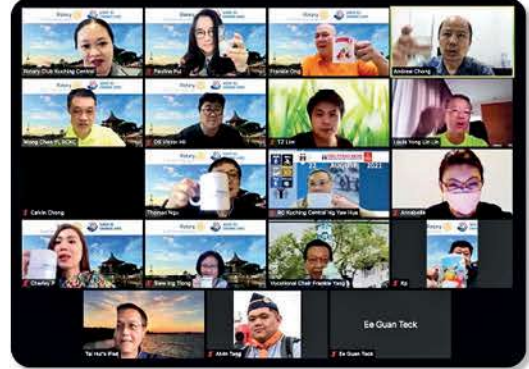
Rotary Club Kuching Central
Pauline Pui
Frankie Ong
Andrew Chang
Wong Chee Yi, KCRC
DE Victor Hii
TZ Lee
Louis Yong Lih Lih
Calvin Chong
Thomas Ngu
RC Kuching Central Ng Yaw Hua
Annabelle
Charley F
Siew Ing Tiong
Vocational Chair Frankie Yang
Kp
Tai Hui'e iPad
Alvin Tang
Ee Guan Teck
Ee Guan Teck